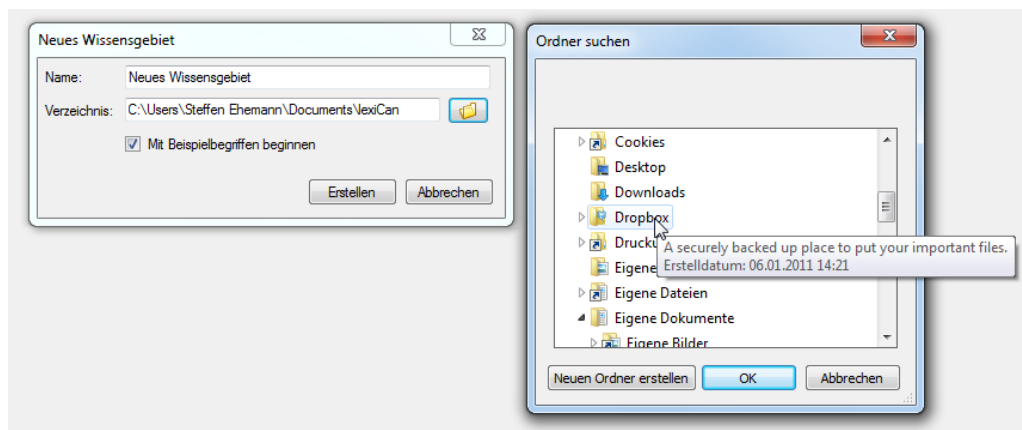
Neues Wissensgebiet

Name: Neues Wissensgebiet

Verzeichnis: C:\Users\Steffen Ehemann\Documents\lexiCan

Mit Beispielbegriffen beginnen

Erstellen Abbrechen

Ordner suchen

Cookies
Desktop
Downloads
Dropbox
Drucku
Eigene
Eigene Dateien
Eigene Dokumente
Eigene Bilder

A securely backed up place to put your important files.
Erstelldatum: 06.01.2011 14:21

Neuen Ordner erstellen OK Abbrechen